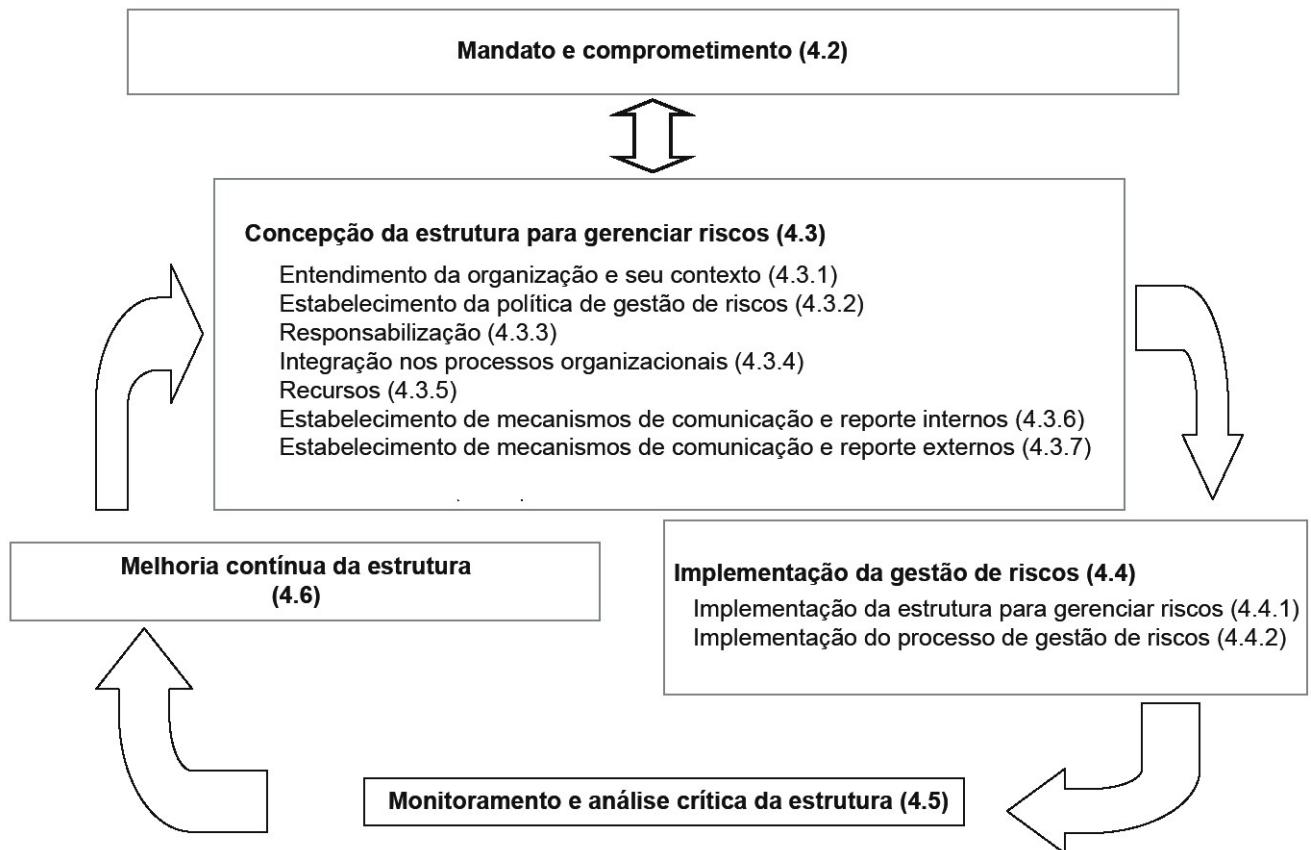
Mandato e comprometimento (4.2)

Concepção da estrutura para gerenciar riscos (4.3)

Entendimento da organização e seu contexto (4.3.1)
Estabelecimento da política de gestão de riscos (4.3.2)
Responsabilização (4.3.3)
Integração nos processos organizacionais (4.3.4)
Recursos (4.3.5)
Estabelecimento de mecanismos de comunicação e reporte internos (4.3.6)
Estabelecimento de mecanismos de comunicação e reporte externos (4.3.7)

Melhoria contínua da estrutura (4.6)

Implementação da gestão de riscos (4.4)

Implementação da estrutura para gerenciar riscos (4.4.1)
Implementação do processo de gestão de riscos (4.4.2)

Monitoramento e análise crítica da estrutura (4.5)